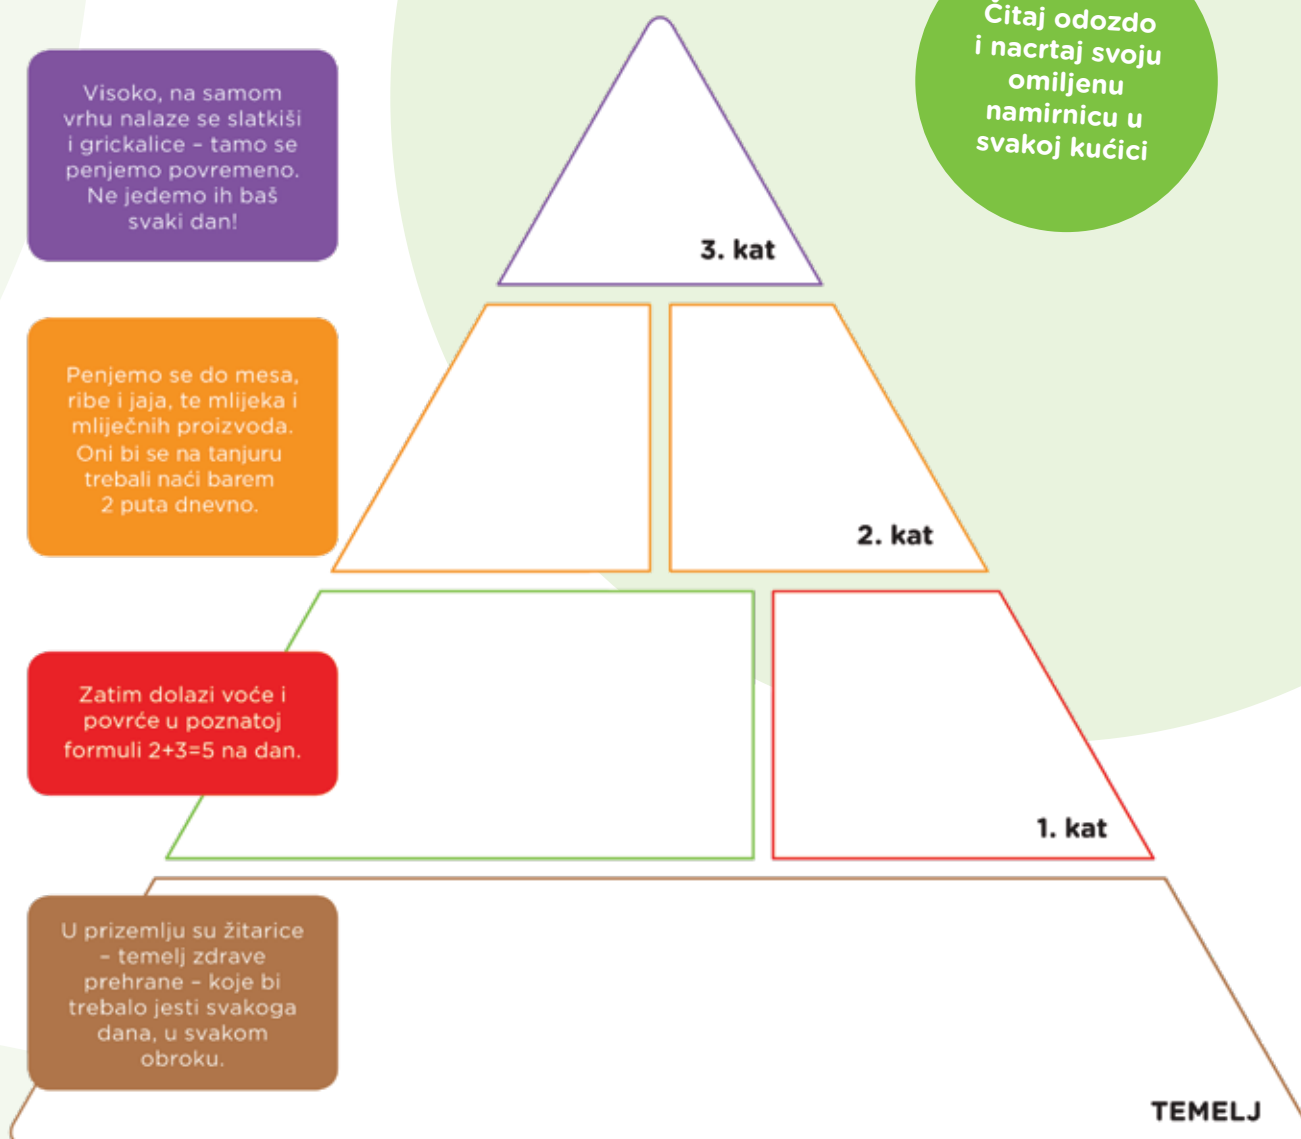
Čitaj odozdo i nacrtaj svoju omiljenu namirnicu u svakoj kućici

Visoko, na samom vrhu nalaze se slatkiši i grickalice - tamo se penjemo povremeno. Ne jedemo ih baš svaki dan!

3. kat

Penjemo se do mesa, ribe i jaja, te mlijeka i mliječnih proizvoda. Oni bi se na tanjuru trebali naći barem 2 puta dnevno.

2. kat

Zatim dolazi voće i povrće u poznatoj formuli 2+3=5 na dan.

1. kat

U prizemlju su žitarice - temelj zdrave prehrane - koje bi trebalo jesti svakoga dana, u svakom obroku.

TEMELJ